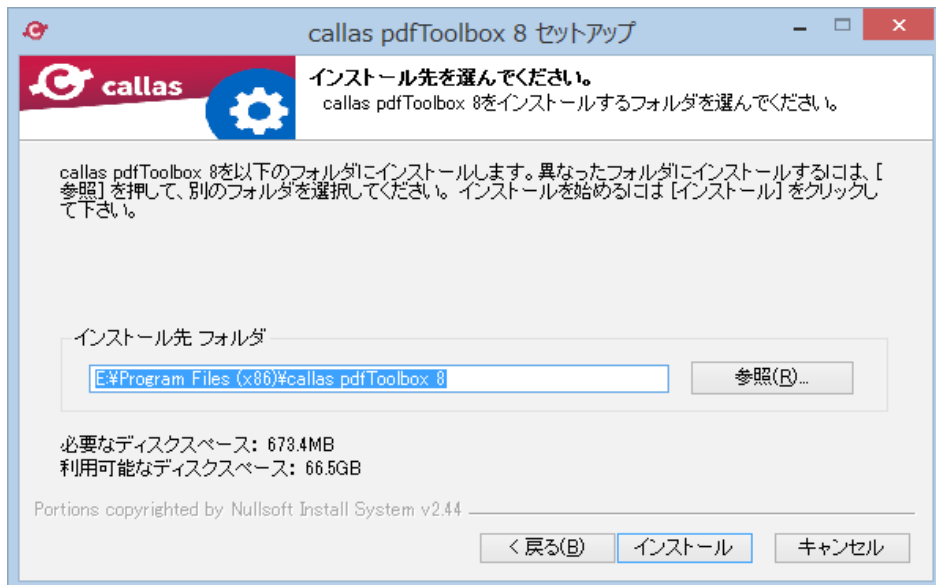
callas pdfToolbox 8 セットアップ

callas

インストール先を選んでください。
callas pdfToolbox 8をインストールするフォルダを選んでください。

callas pdfToolbox 8を以下のフォルダにインストールします。異なったフォルダにインストールするには、[参照] を押して、別のフォルダを選択してください。 インストールを始めるには [インストール] をクリックして下さい。

インストール先 フォルダ

E:¥Program Files (x86)¥callas pdfToolbox 8

参照(R)...

必要なディスクスペース: 673.4MB
利用可能なディスクスペース: 66.5GB

Portions copyrighted by Nullsoft Install System v2.44

< 戻る(B)

インストール

キャンセル